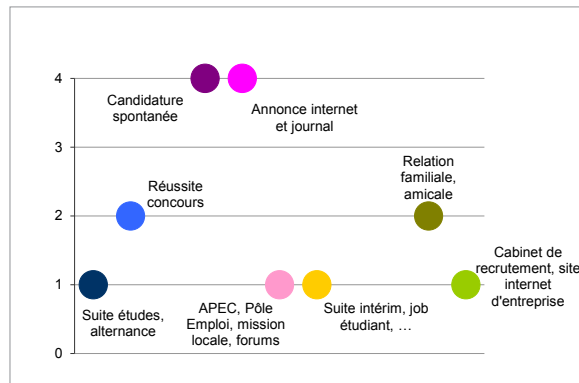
4

3

2

1

0

Candidature spontanée

Annonce internet et journal

Réussite concours

Relation familiale, amicale

Cabinet de recrutement, site internet d'entreprise

Suite études, alternance

APEC, Pôle Emploi, mission locale, forums

Suite intérim, job étudiant, …